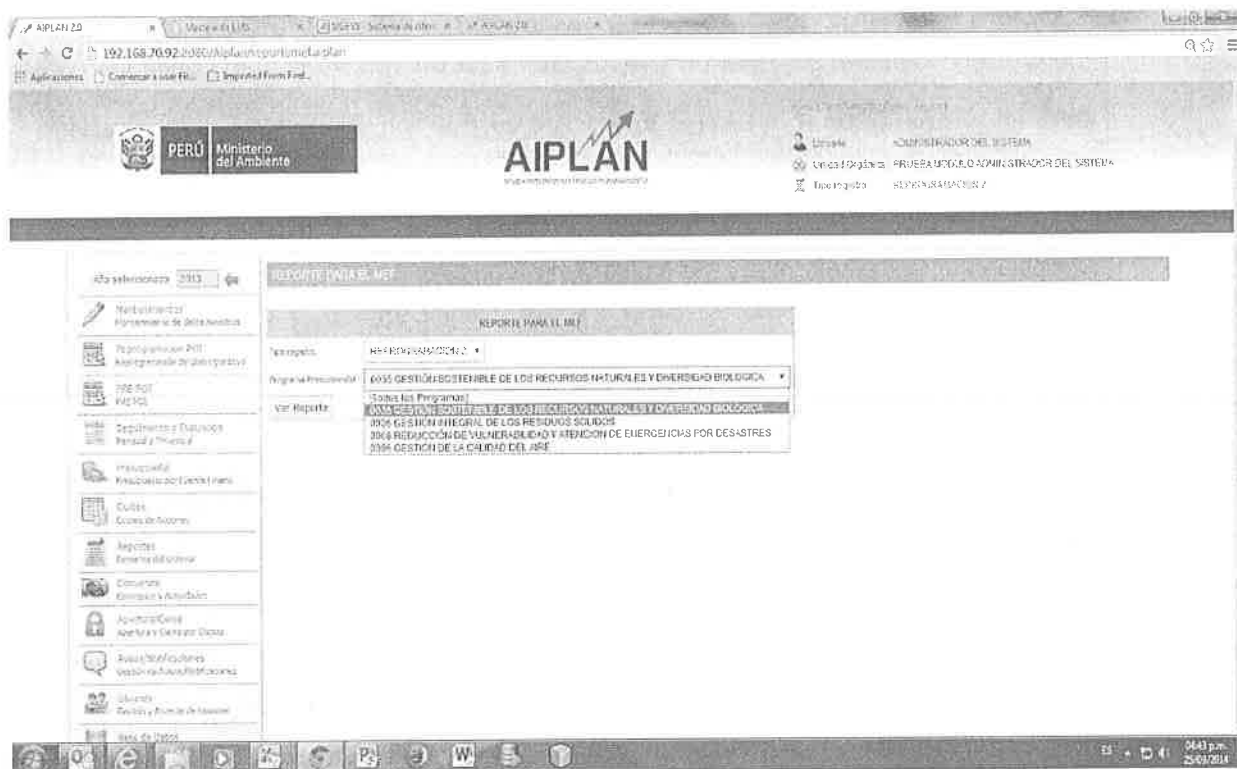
AIPLAN 2.0

192.168.70.92:2080/Aiplan/reporte/meta-plan

Aplicaciones | Comenzar a usar Fi... | Imported From Fire...

PERÚ Ministerio del Ambiente

AIPLAN

Usuario ADMINISTRADOR DEL SISTEMA
Unidad Orgánica PRUEBA MODULO ADMINISTRADOR DEL SISTEMA
Tipo registro REPROGRAMACION 2

Año seleccionado 2013

Mantenimientos
Mantenimiento de tabla maestras

Programacion POI
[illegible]

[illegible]

Seguimiento y Evaluación
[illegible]

Presupuesto
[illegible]

Cubos
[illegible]

Reportes
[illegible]

Consultas
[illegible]

Apertura/Cierre
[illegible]

Avisos/Notificaciones
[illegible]

Usuario
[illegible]

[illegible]

REPORTE PARA EL MEF

REPORTE PARA EL MEF

Tipo registro REPROGRAMACION 2

Programa Presupuestal 0035 GESTIÓN SOSTENIBLE DE LOS RECURSOS NATURALES Y DIVERSIDAD BIOLÓGICA

Ver Reporte

[Todos los Programas]
0035 GESTIÓN SOSTENIBLE DE LOS RECURSOS NATURALES Y DIVERSIDAD BIOLÓGICA
0036 GESTIÓN INTEGRAL DE LOS RESIDUOS SOLIDOS
0068 REDUCCIÓN DE VULNERABILIDAD Y ATENCIÓN DE EMERGENCIAS POR DESASTRES
0096 GESTIÓN DE LA CALIDAD DEL AIRE

ES 04:43 p.m. 25/04/2014